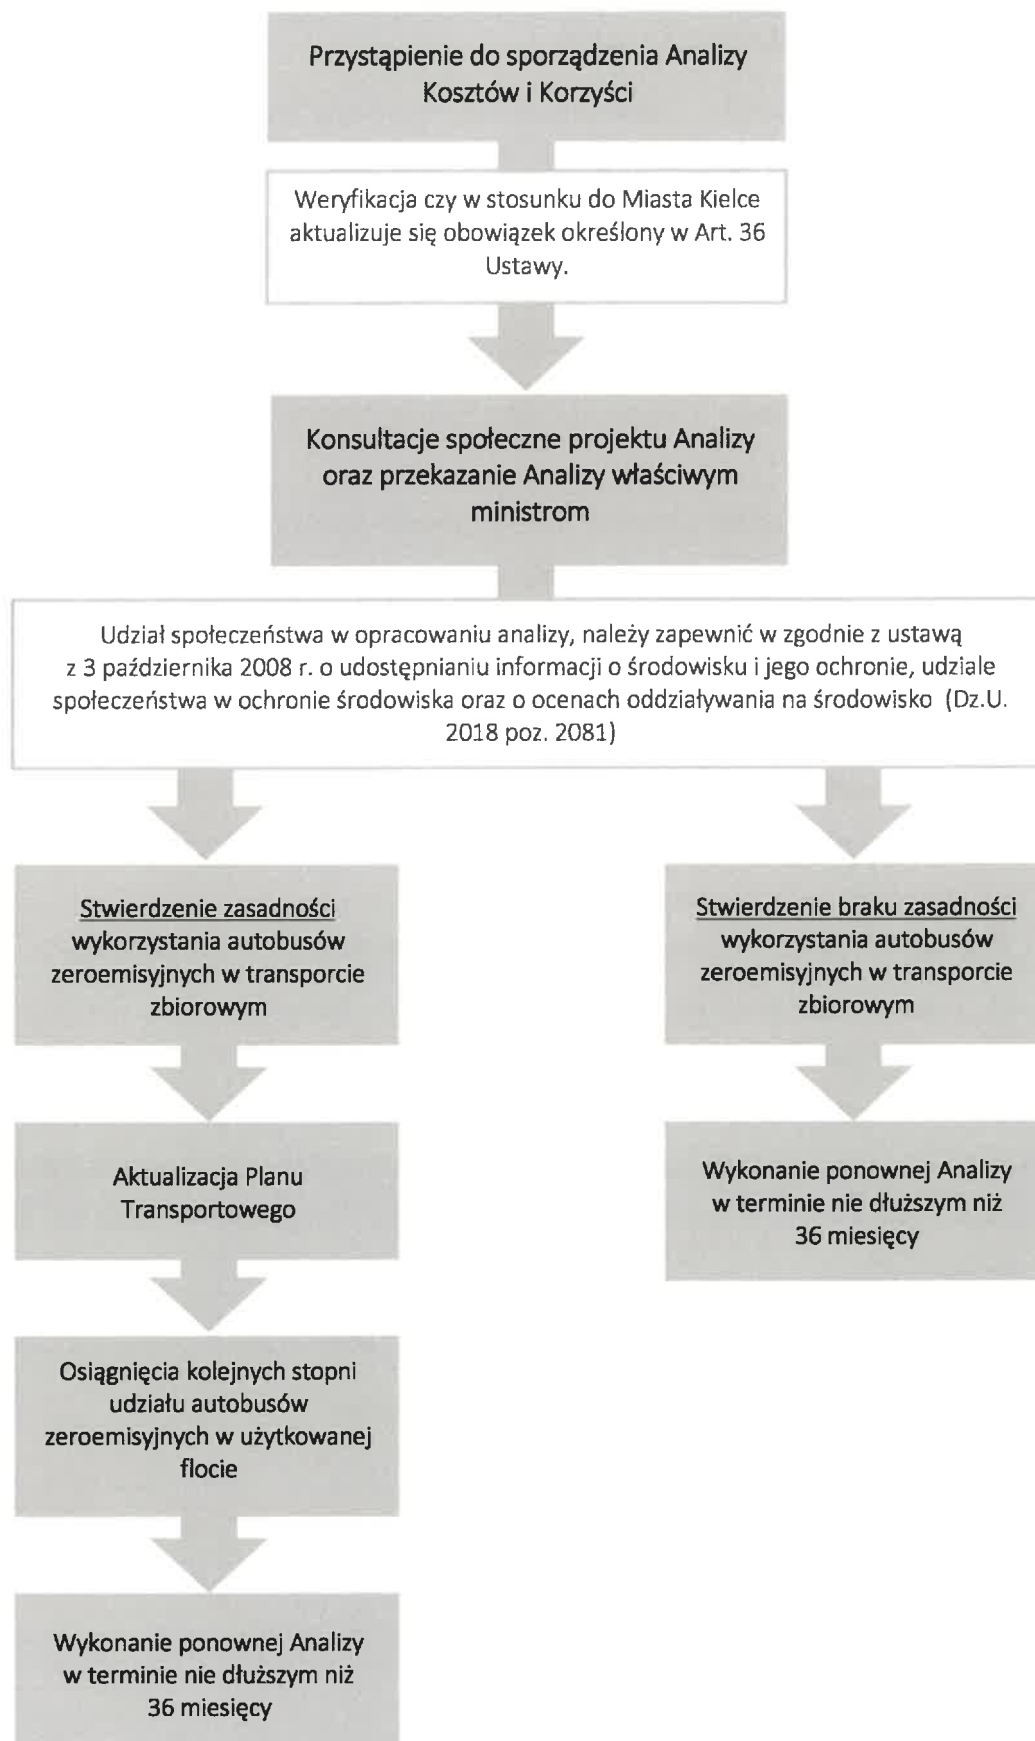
Przystąpienie do sporządzenia Analizy Kosztów i Korzyści

Weryfikacja czy w stosunku do Miasta Kielce aktualizuje się obowiązek określony w Art. 36 Ustawy.

Konsultacje społeczne projektu Analizy oraz przekazanie Analizy właściwym ministrom

Udział społeczeństwa w opracowaniu analizy, należy zapewnić w zgodnie z ustawą z 3 października 2008 r. o udostępnianiu informacji o środowisku i jego ochronie, udziale społeczeństwa w ochronie środowiska oraz o ocenach oddziaływania na środowisko (Dz.U. 2018 poz. 2081)

Stwierdzenie zasadności wykorzystania autobusów zeroemisyjnych w transporcie zbiorowym

Aktualizacja Planu Transportowego

Osiągnięcia kolejnych stopni udziału autobusów zeroemisyjnych w użytkowanej flocie

Wykonanie ponownej Analizy w terminie nie dłuższym niż 36 miesięcy

Stwierdzenie braku zasadności wykorzystania autobusów zeroemisyjnych w transporcie zbiorowym

Wykonanie ponownej Analizy w terminie nie dłuższym niż 36 miesięcy